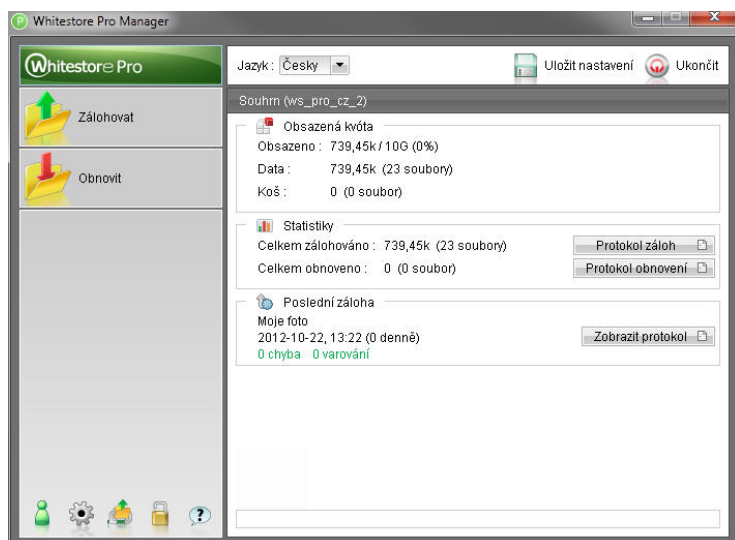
Whitestore Pro Manager

Whitestore Pro

Zálohovat

Obnovit

Jazyk : Česky

Uložit nastavení

Ukončit

Souhrn (ws_pro_cz_2)

Obsazená kvóta

Obsazeno : 739,45k / 10G (0%)

Data : 739,45k (23 soubory)

Koš : 0 (0 soubor)

Statistiky

Celkem zálohováno : 739,45k (23 soubory)

Protokol záloh

Celkem obnoveno : 0 (0 soubor)

Protokol obnovení

Poslední záloha

Moje foto

2012-10-22, 13:22 (0 denně)

0 chyba 0 varování

Zobrazit protokol